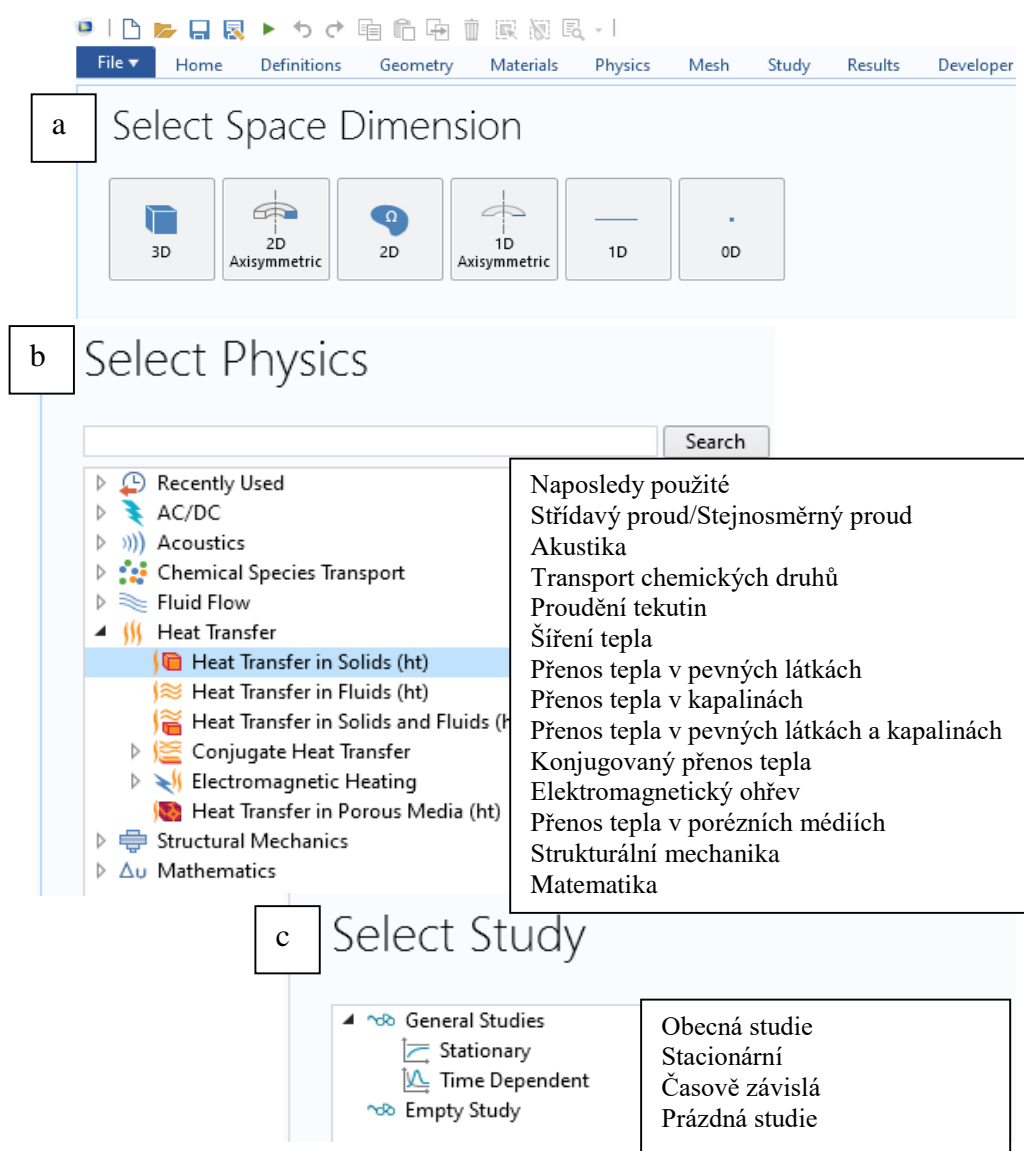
File ▾ Home Definitions Geometry Materials Physics Mesh Study Results Developer

a

Select Space Dimension

3D
2D Axisymmetric
2D
1D Axisymmetric
1D
0D

b

Select Physics

Search

Recently Used
AC/DC
Acoustics
Chemical Species Transport
Fluid Flow
Heat Transfer
Heat Transfer in Solids (ht)
Heat Transfer in Fluids (ht)
Heat Transfer in Solids and Fluids (h
Conjugate Heat Transfer
Electromagnetic Heating
Heat Transfer in Porous Media (ht)
Structural Mechanics
Mathematics

Naposledy použité
Střídavý proud/Stejnosměrný proud
Akustika
Transport chemických druhů
Proudění tekutin
Šíření tepla
Přenos tepla v pevných látkách
Přenos tepla v kapalinách
Přenos tepla v pevných látkách a kapalinách
Konjugovaný přenos tepla
Elektromagnetický ohřev
Přenos tepla v porézních médiích
Strukturální mechanika
Matematika

c

Select Study

General Studies
Stationary
Time Dependent
Empty Study

Obecná studie
Stacionární
Časově závislá
Prázdná studie